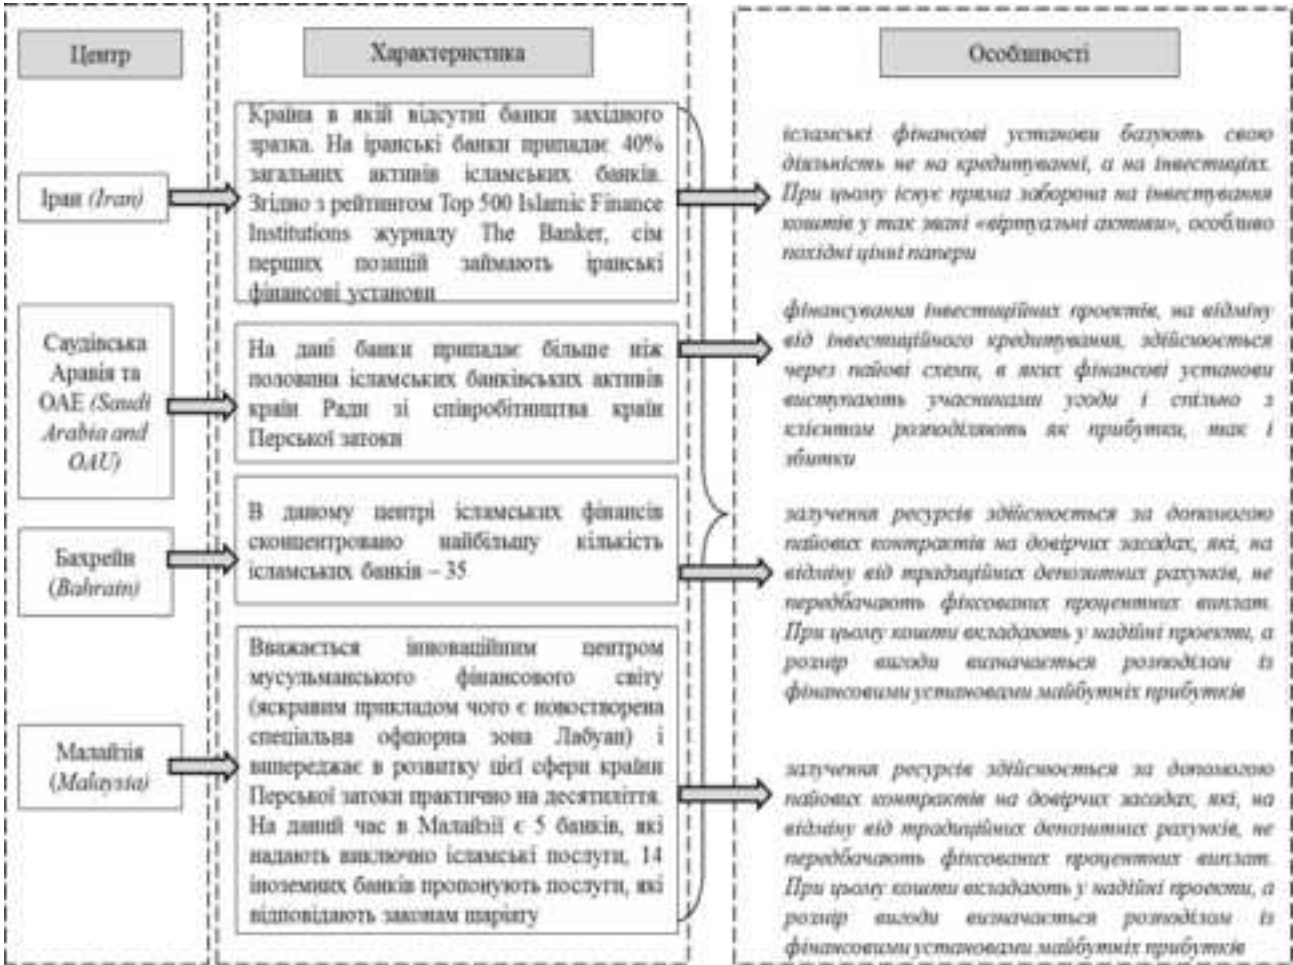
Центр

Характеристика

Особливості

Іран (Iran)

Країна в якій відсутні банки західного зразка. На іранські банки припадає 40% загальних активів ісламських банків. Згідно з рейтингом Top 500 Islamic Finance Institutions журналу The Banker, сім перших позицій займають іранські фінансові установи

ісламські фінансові установи базують свою діяльність не на кредитуванні, а на інвестиціях. При цьому існує пряма заборона на інвестування коштів у так звані «віртуальні активи», особливо похідні цінні папери

Саудівська Аравія та ОАЕ (Saudi Arabia and OAU)

На дані банки припадає більше ніж половина ісламських банківських активів країн Ради зі співробітництва країн Перської затоки

фінансування інвестиційних проектів, на відміну від інвестиційного кредитування, здійснюється через пайові схеми, в яких фінансові установи виступають учасниками угоди і спільно з клієнтом розподіляють як прибутки, так і збитки

Бахрейн (Bahrain)

В даному центрі ісламських фінансів сконцентровано найбільшу кількість ісламських банків – 35

залучення ресурсів здійснюється за допомогою пайових контрактів на довірчих засадах, які, на відміну від традиційних депозитних рахунків, не передбачають фіксованих процентних виплат. При цьому кошти вкладають у надійні проекти, а розмір вигоди визначається розподілом із фінансовими установами майбутніх прибутків

Малайзія (Malaysia)

Вважається інноваційним центром мусульманського фінансового світу (яскравим прикладом чого є новостворена спеціальна офшорна зона Лабуан) і випереджає в розвитку цієї сфери країни Перської затоки практично на десятиліття. На даний час в Малайзії є 5 банків, які надають виключно ісламські послуги, 14 іноземних банків пропонують послуги, які відповідають законам шаріату

залучення ресурсів здійснюється за допомогою пайових контрактів на довірчих засадах, які, на відміну від традиційних депозитних рахунків, не передбачають фіксованих процентних виплат. При цьому кошти вкладають у надійні проекти, а розмір вигоди визначається розподілом із фінансовими установами майбутніх прибутків